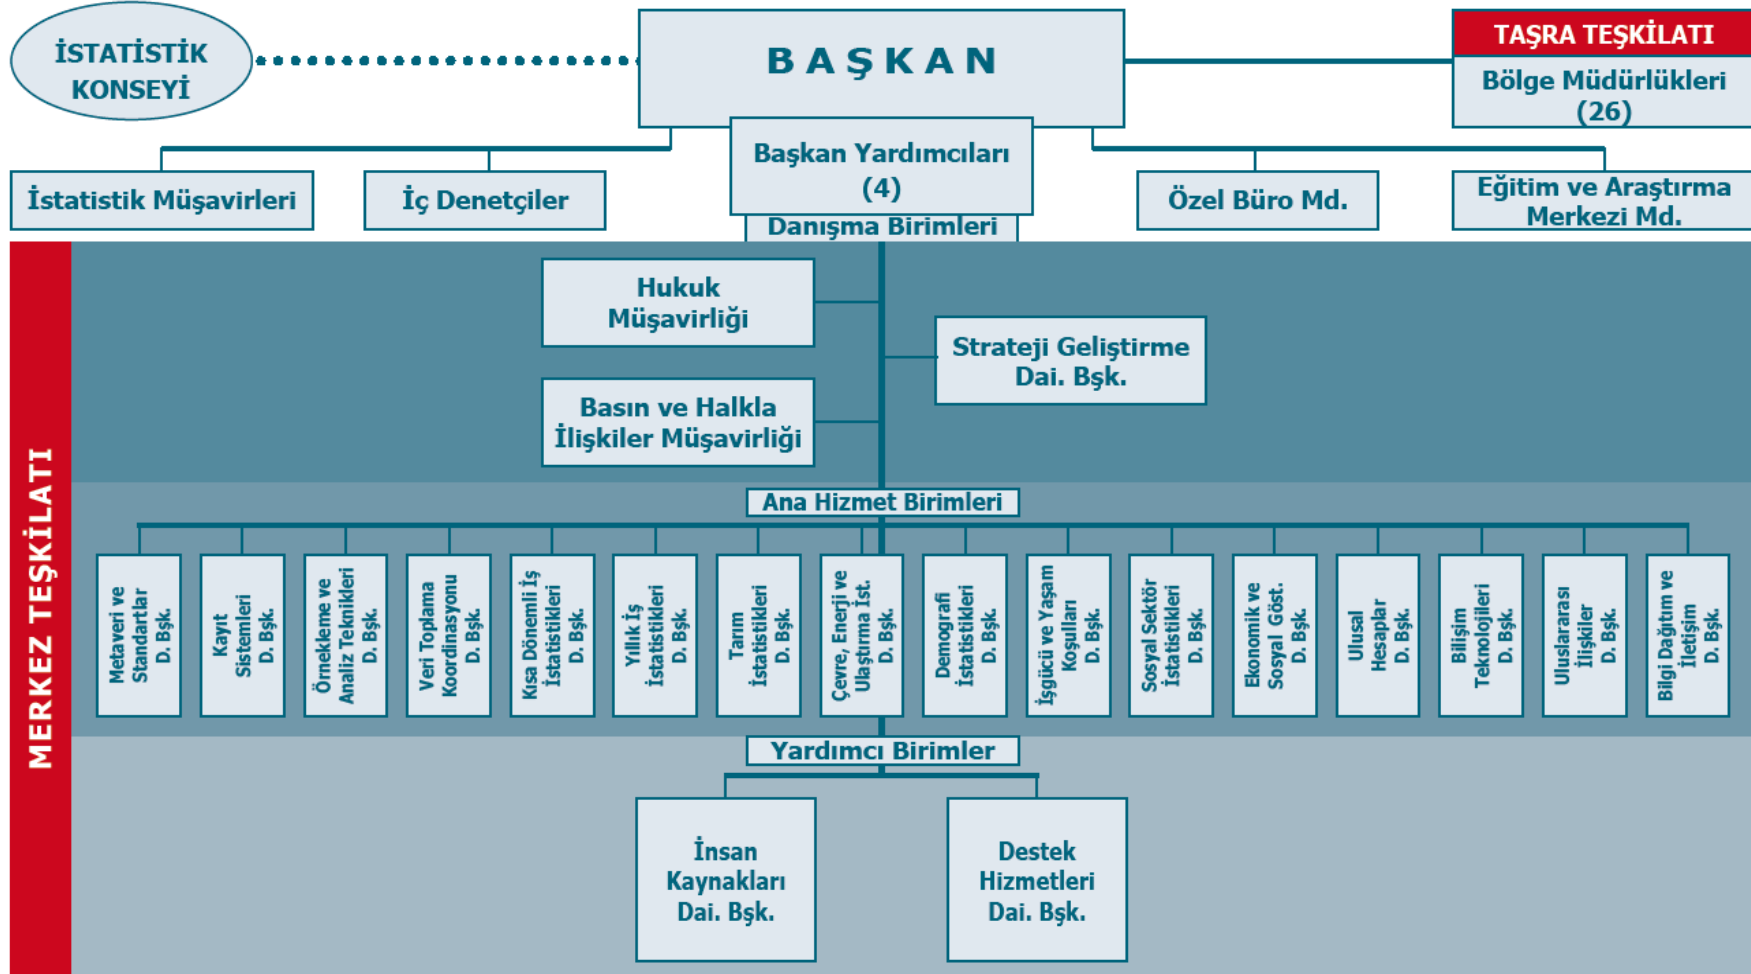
İSTATİSTİK KONSEYİ

BAŞKAN

TAŞRA TEŞKİLATI

Bölge Müdürlükleri (26)

Başkan Yardımcıları (4)

İstatistik Müşavirleri

İç Denetçiler

Özel Büro Md.

Eğitim ve Araştırma Merkezi Md.

Danışma Birimleri

MERKEZ TEŞKİLATI

Hukuk Müşavirliği

Strateji Geliştirme Dai. Bşk.

Basın ve Halkla İlişkiler Müşavirliği

Ana Hizmet Birimleri

Metaveri ve Standartlar D. Bşk.

Kayıt Sistemleri D. Bşk.

Örnekleme ve Analiz Teknikleri D. Bşk.

Veri Toplama Koordinasyonu D. Bşk.

Kısa Dönemli İş İstatistikleri D. Bşk.

Yıllık İş İstatistikleri D. Bşk.

Tarım İstatistikleri D. Bşk.

Çevre, Enerji ve Ulaştırma İst. D. Bşk.

Demografi İstatistikleri D. Bşk.

İşgücü ve Yaşam Koşulları D. Bşk.

Sosyal Sektör İstatistikleri D. Bşk.

Ekonomik ve Sosyal Göst. D. Bşk.

Ulusal Hesaplar D. Bşk.

Bilişim Teknolojileri D. Bşk.

Uluslararası İlişkiler D. Bşk.

Bilgi Dağıtım ve İletişim D. Bşk.

Yardımcı Birimler

İnsan Kaynakları Dai. Bşk.

Destek Hizmetleri Dai. Bşk.